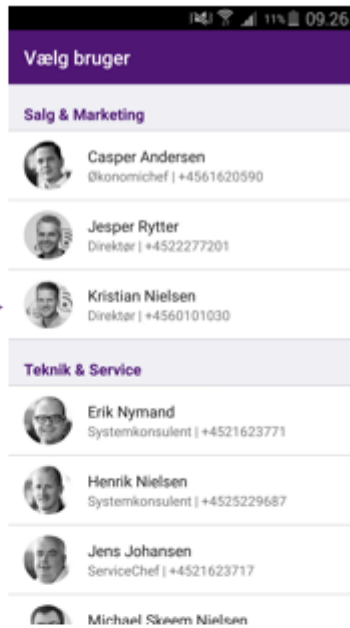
11% 09:26

Vælg bruger

Salg & Marketing

Casper Andersen
Økonomichef | +4561620590

Jesper Rytter
Direktør | +4522277201

Kristian Nielsen
Direktør | +4560101030

Teknik & Service

Erik Nymand
Systemkonsulent | +4521623771

Henrik Nielsen
Systemkonsulent | +4525229687

Jens Johansen
ServiceChef | +4521623717

Michael Skeem Nielsen